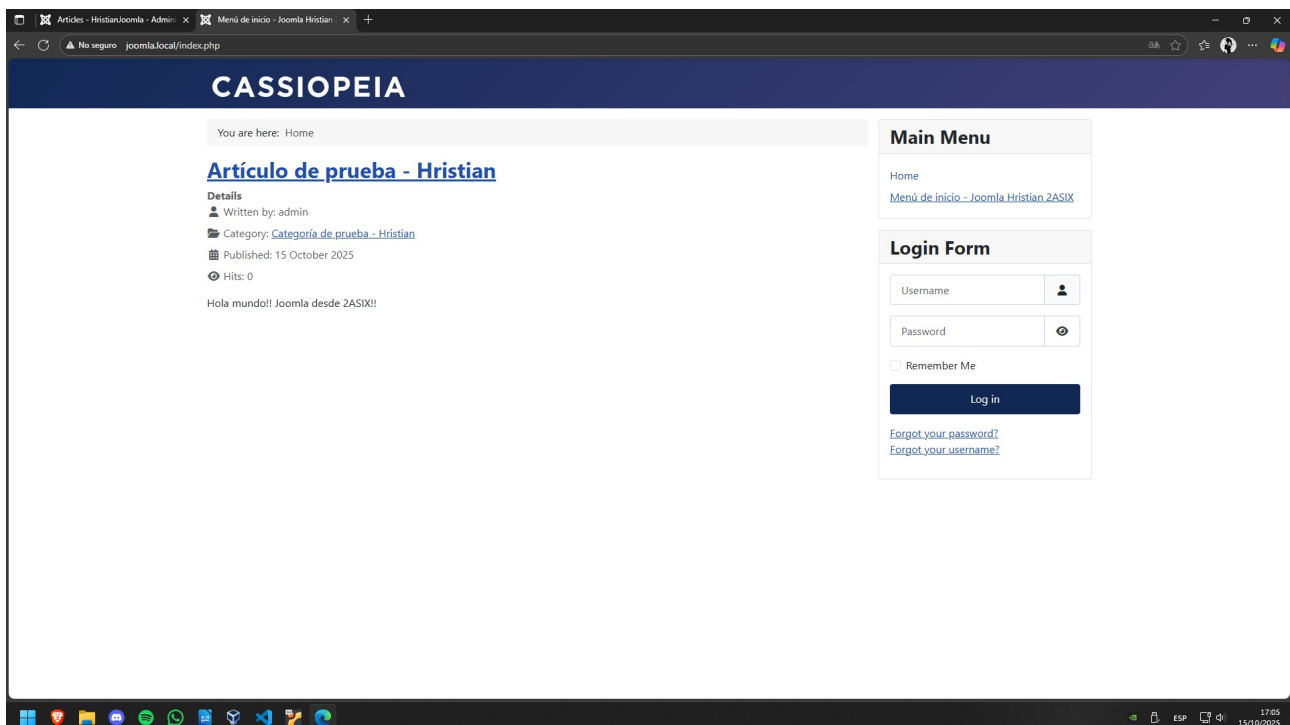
Articles - HristianJoomla - Admin ×
Menú de inicio - Joomla Hristian ×
No seguro joomla.local/index.php

CASSIOPEIA

You are here: Home

Artículo de prueba - Hristian

Details
Written by: admin
Category: Categoría de prueba - Hristian
Published: 15 October 2025
Hits: 0

Hola mundo!! Joomla desde 2ASIX!!

Main Menu
Home
Menú de inicio - Joomla Hristian 2ASIX

Login Form
Username
Password
Remember Me
Log in
Forgot your password?
Forgot your username?

ESP
17:05
15/10/2025